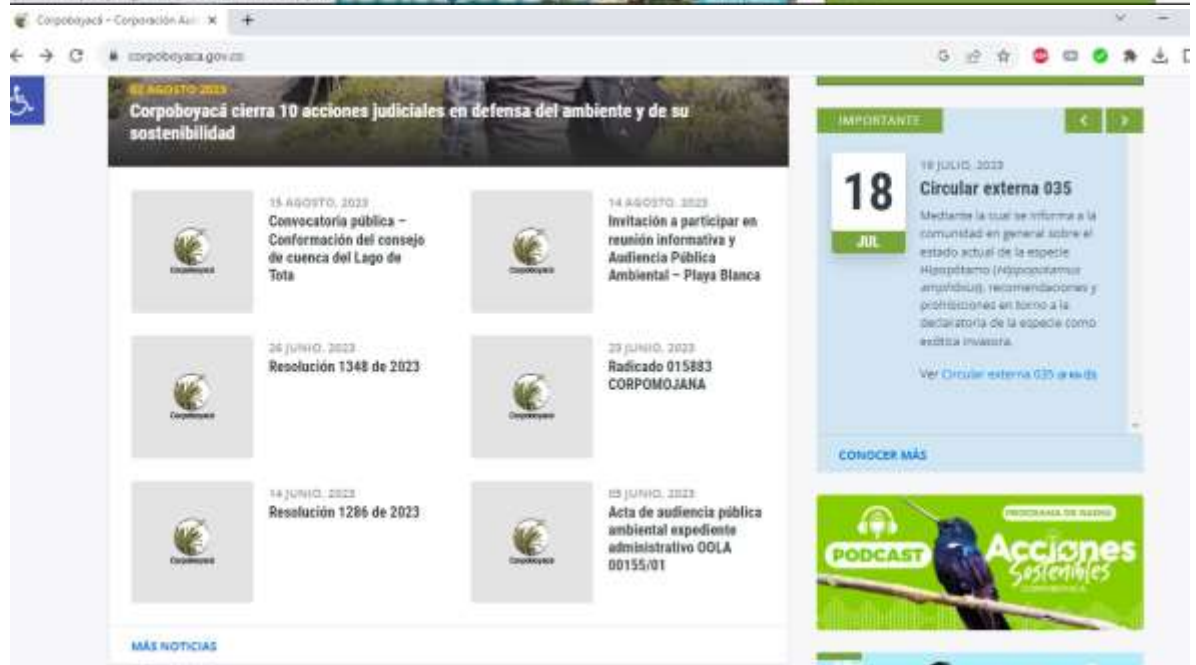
Corpoboyacá – Corporación Aut ×

corpoboyaca.gov.co

02 AGOSTO 2023

Corpoboyacá cierra 10 acciones judiciales en defensa del ambiente y de su sostenibilidad

15 AGOSTO, 2023
Convocatoria pública – Conformación del consejo de cuenca del Lago de Tota

14 AGOSTO, 2023
Invitación a participar en reunión informativa y Audiencia Pública Ambiental – Playa Blanca

26 JUNIO, 2023
Resolución 1348 de 2023

23 JUNIO, 2023
Radicado 015883 CORPOMOJANA

14 JUNIO, 2023
Resolución 1286 de 2023

05 JUNIO, 2023
Acta de audiencia pública ambiental expediente administrativo OOLA 00155/01

MÁS NOTICIAS

IMPORTANTE

18
JUL

18 JULIO, 2023
Circular externa 035

Mediante la cual se informa a la comunidad en general sobre el estado actual de la especie Hipopótamo (Hippopotamus amphibius), recomendaciones y prohibiciones en torno a la declaratoria de la especie como exótica invasora.

Ver Circular externa 035 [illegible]

CONOCER MÁS

PROGRAMA DE RADIO
PODCAST
Acciones Sostenibles